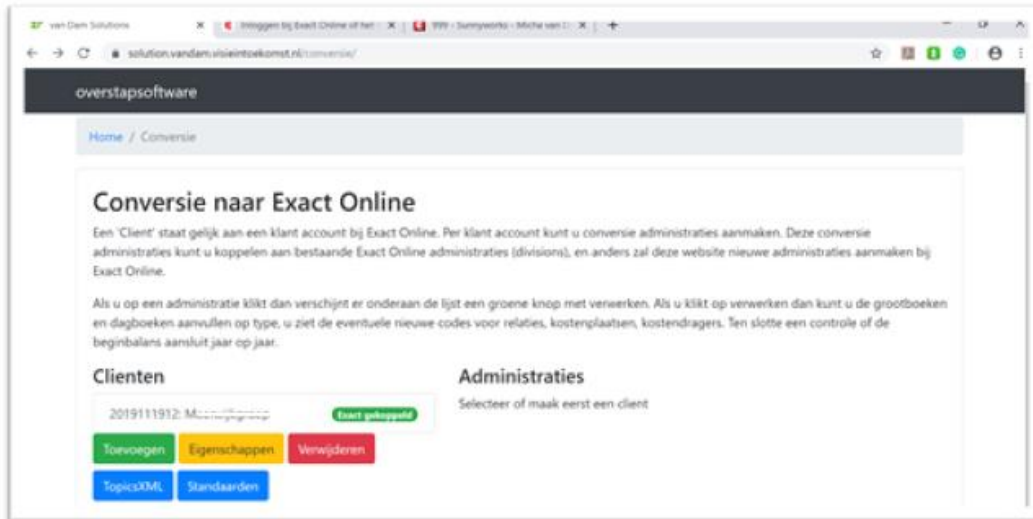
van Dam Solutions | Inloggen bij Exact Online of het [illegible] | 999 - Sunnyworks - Micha van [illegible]

solution.vandam.visieintoekomst.nl/conversie/

overstapsoftware

Home / Conversie

Conversie naar Exact Online

Een 'Client' staat gelijk aan een klant account bij Exact Online. Per klant account kunt u conversie administraties aanmaken. Deze conversie administraties kunt u koppelen aan bestaande Exact Online administraties (divisions), en anders zal deze website nieuwe administraties aanmaken bij Exact Online.

Als u op een administratie klikt dan verschijnt er onderaan de lijst een groene knop met verwerken. Als u klikt op verwerken dan kunt u de grootboeken en dagboeken aanvullen op type, u ziet de eventuele nieuwe codes voor relaties, kostenplaatsen, kostendragers. Ten slotte een controle of de beginbalans aansluit jaar op jaar.

Clienten

2019111912: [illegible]

Exact gekoppeld

Toevoegen
Eigenschappen
Verwijderen
TopicsXML
Standaarden

Administraties

Selecteer of maak eerst een client